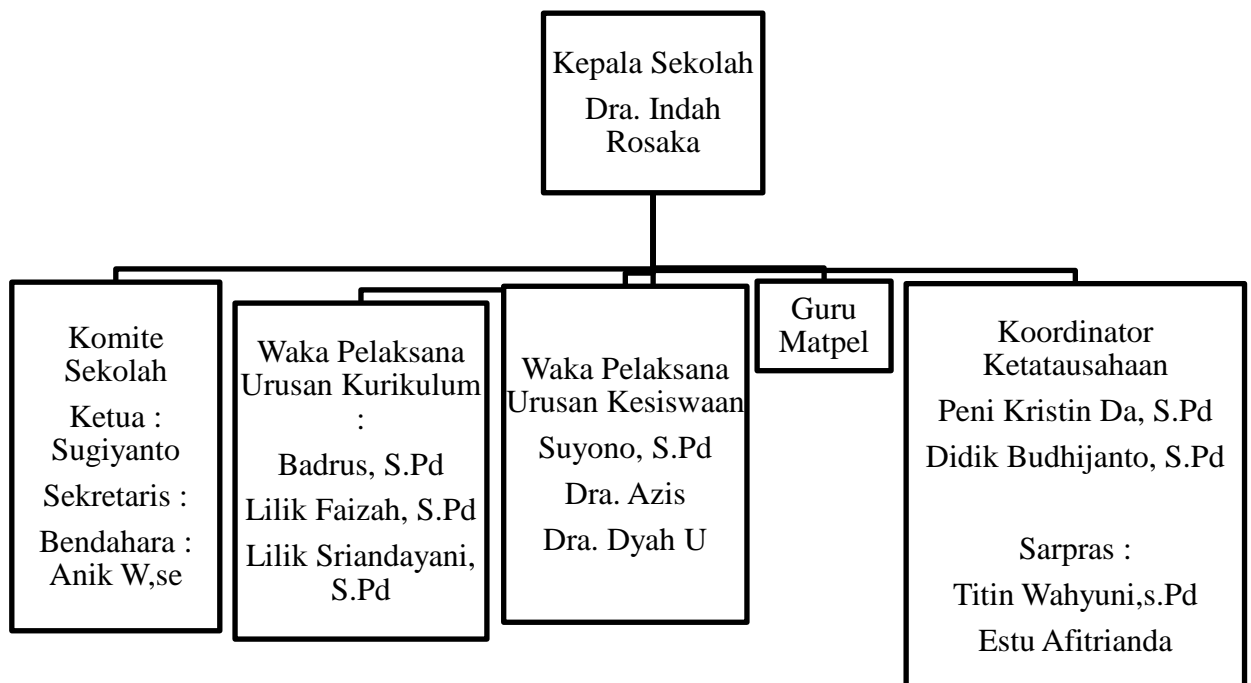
Kepala Sekolah
Dra. Indah Rosaka

Komite Sekolah
Ketua : Sugiyanto
Sekretaris :
Bendahara : Anik W,se

Waka Pelaksana Urusan Kurikulum :
Badrus, S.Pd
Lilik Faizah, S.Pd
Lilik Sriandayani, S.Pd

Waka Pelaksana Urusan Kesiswaan
Suyono, S.Pd
Dra. Azis
Dra. Dyah U

Guru Matpel

Koordinator Ketatausahaan
Peni Kristin Da, S.Pd
Didik Budhijanto, S.Pd

Sarpras :
Titin Wahyuni,s.Pd
Estu Afitrianda